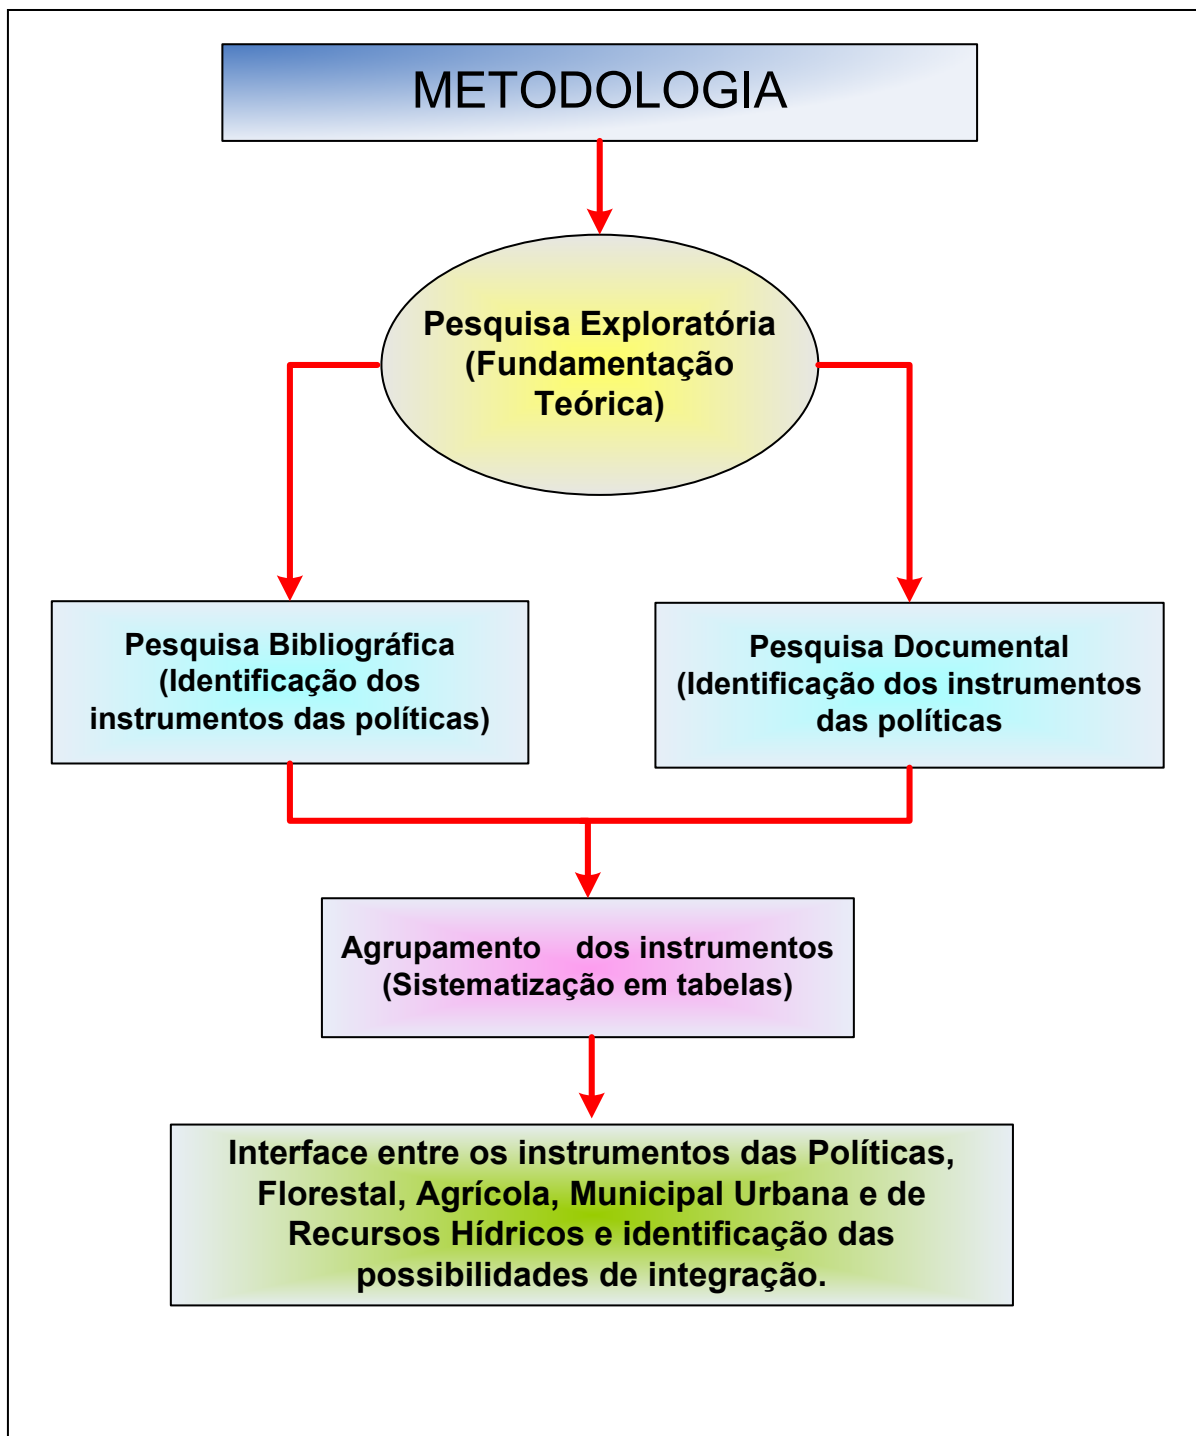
METODOLOGIA

Pesquisa Exploratória (Fundamentação Teórica)

Pesquisa Bibliográfica (Identificação dos instrumentos das políticas)

Pesquisa Documental (Identificação dos instrumentos das políticas

Agrupamento dos instrumentos (Sistematização em tabelas)

Interface entre os instrumentos das Políticas, Florestal, Agrícola, Municipal Urbana e de Recursos Hídricos e identificação das possibilidades de integração.